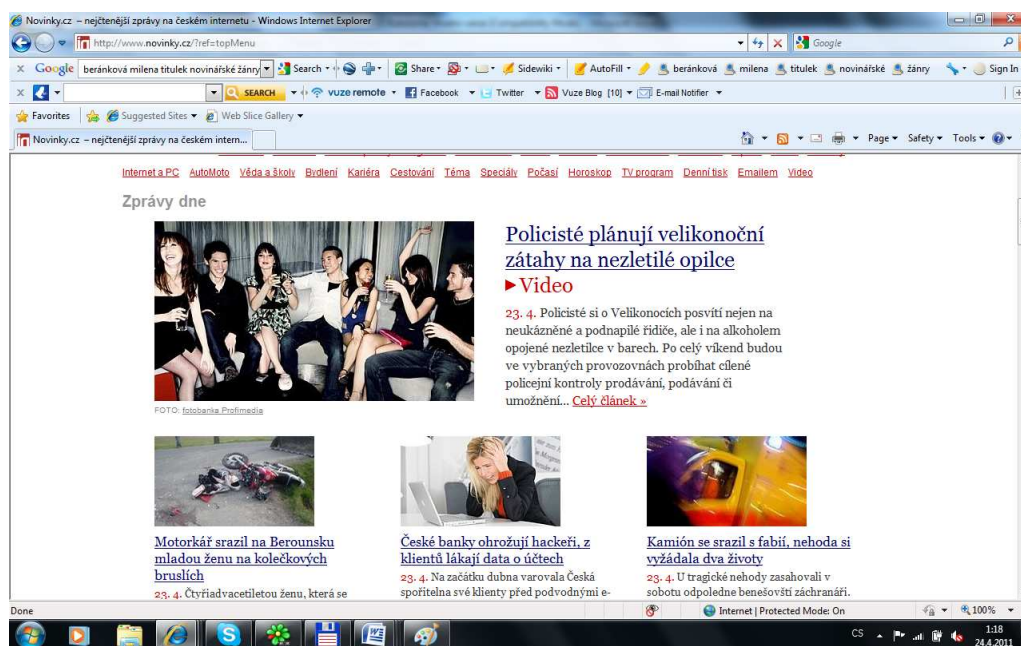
Novinky.cz – nejčtenější zprávy na českém internetu - Windows Internet Explorer

http://www.novinky.cz/?ref=topMenu

Google

Google beránková milena titulek novinářské žánry Search Share Sidewiki AutoFill beránková milena titulek novinářské žánry Sign In

SEARCH vuze remote Facebook Twitter Vuze Blog [10] E-mail Notifier

Favorites Suggested Sites Web Slice Gallery

Novinky.cz – nejčtenější zprávy na českém intern...

Page Safety Tools

Internet a PC AutoMoto Věda a školy Bydlení Kariéra Cestování Téma Speciály Počasí Horoskop TV program Denní tisk Emailem Video

Zprávy dne

Policisté plánují velikonoční zátahy na nezletilé opilce

▶Video

23. 4. Policisté si o Velikonocích posvítí nejen na neukázněné a podnapilé řidiče, ale i na alkoholem opojené nezletilce v barech. Po celý víkend budou ve vybraných provozovnách probíhat cílené policejní kontroly prodávání, podávání či umožnění... Celý článek »

FOTO: fotobanka Profimedia

Motorkář srazil na Berounsku mladou ženu na kolečkových bruslích

23. 4. Čtyřiadvacetiletou ženu, která se

České banky ohrožují hackeři, z klientů lákají data o účtech

23. 4. Na začátku dubna varovala Česká spořitelna své klienty před podvodnými e-

Kamión se srazil s fabií, nehoda si vyžádala dva životy

23. 4. U tragické nehody zasahovali v sobotu odpoledne benešovští záchranáři.

Done

Internet | Protected Mode: On

100%

CS

1:18
24.4.2011